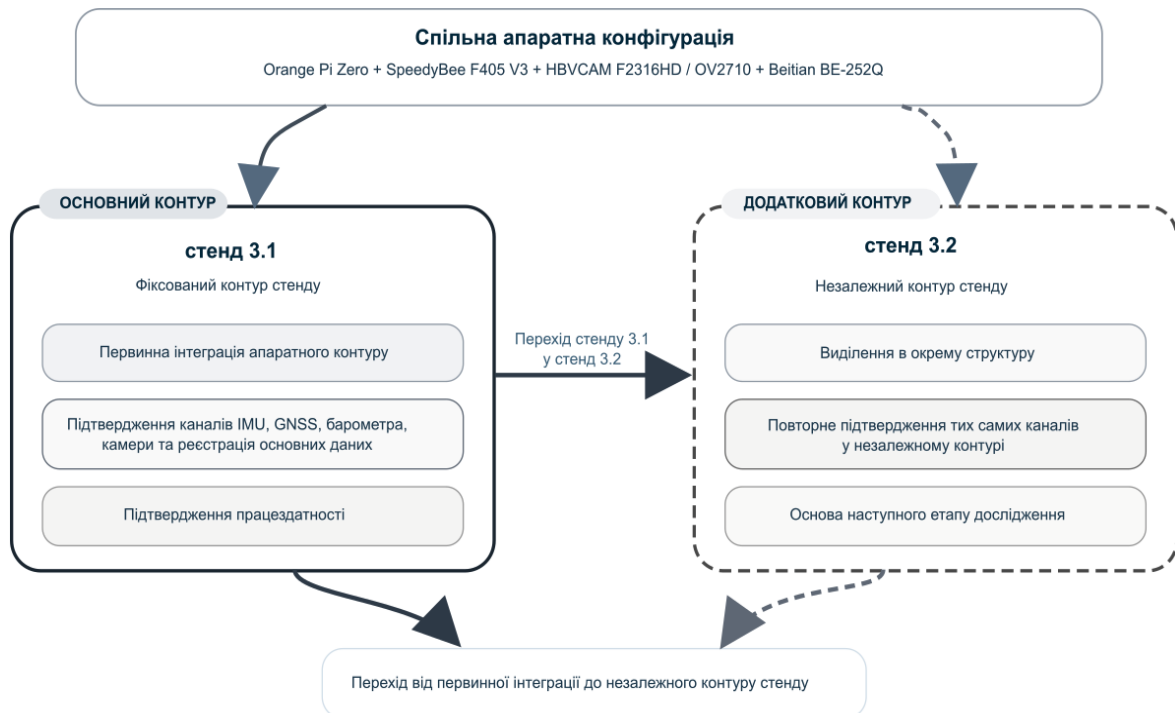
Спільна апаратна конфігурація

Orange Pi Zero + SpeedyBee F405 V3 + HBVCAM F2316HD / OV2710 + Beitian BE-252Q

ОСНОВНИЙ КОНТУР

стенд 3.1

Фіксований контур стенду

Первинна інтеграція апаратного контуру

Підтвердження каналів IMU, GNSS, барометра, камери та реєстрація основних даних

Підтвердження працездатності

Перехід стенду 3.1 у стенд 3.2

ДОДАТКОВИЙ КОНТУР

стенд 3.2

Незалежний контур стенду

Виділення в окрему структуру

Повторне підтвердження тих самих каналів у незалежному контурі

Основа наступного етапу дослідження

Перехід від первинної інтеграції до незалежного контуру стенду